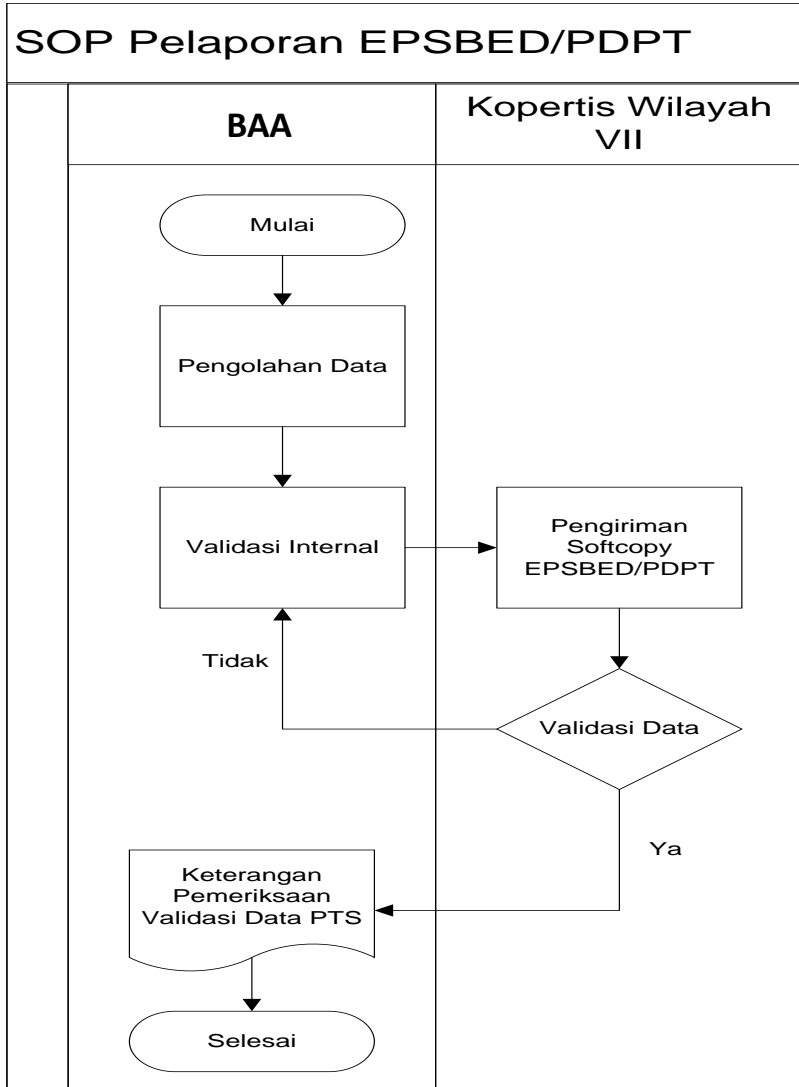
SOP Pelaporan EPSBED/PDPT

BAA

Kopertis Wilayah VII

Mulai

Pengolahan Data

Validasi Internal

Pengiriman Softcopy EPSBED/PDPT

Tidak

Validasi Data

Ya

Keterangan Pemeriksaan Validasi Data PTS

Selesai